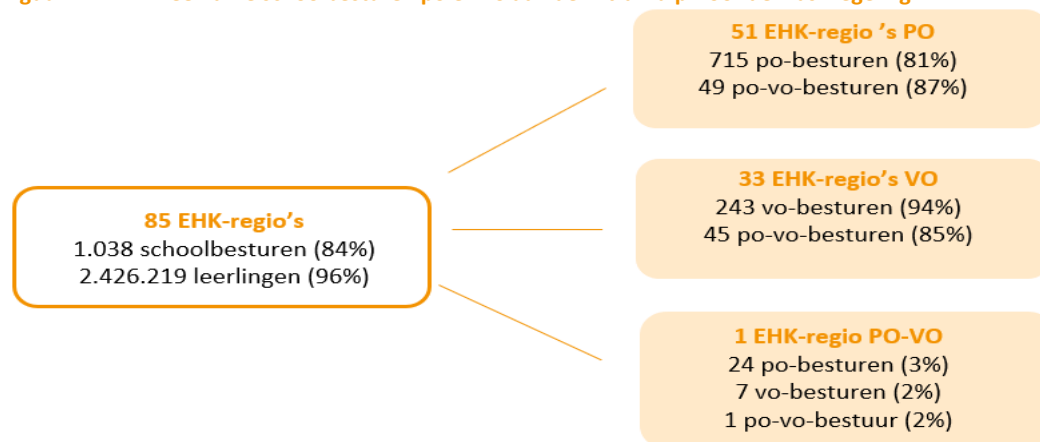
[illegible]

85 EHK-regio's
1.038 schoolbesturen (84%)
2.426.219 leerlingen (96%)

51 EHK-regio 's PO
715 po-besturen (81%)
49 po-vo-besturen (87%)

33 EHK-regio's VO
243 vo-besturen (94%)
45 po-vo-besturen (85%)

1 EHK-regio PO-VO
24 po-besturen (3%)
7 vo-besturen (2%)
1 po-vo-bestuur (2%)